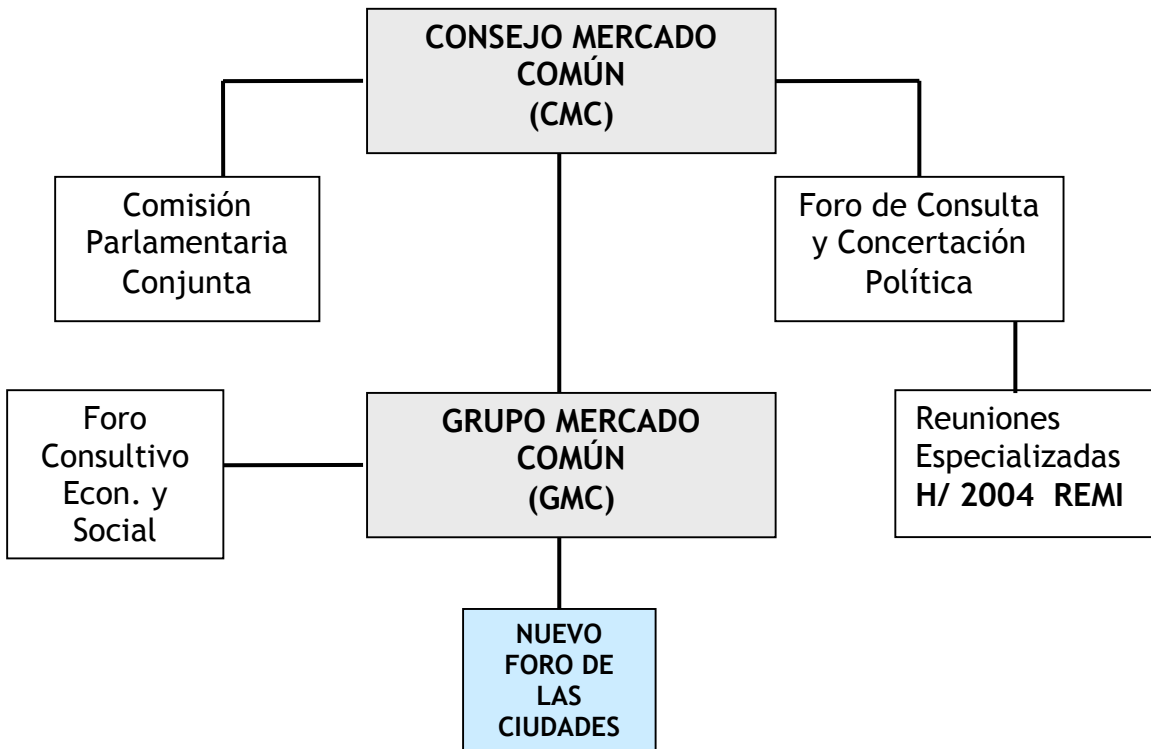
CONSEJO MERCADO COMÚN (CMC)

Comisión Parlamentaria Conjunta

Foro de Consulta y Concertación Política

Foro Consultivo Econ. y Social

GRUPO MERCADO COMÚN (GMC)

Reuniones Especializadas H/ 2004 REMI

NUEVO FORO DE LAS CIUDADES